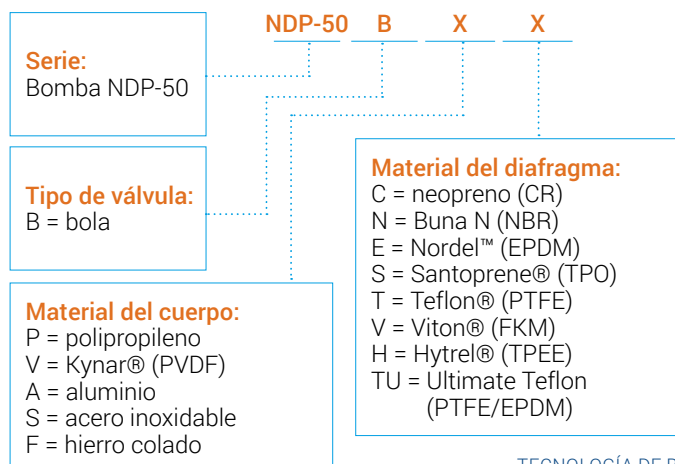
NDP-50 B X X

Serie:
Bomba NDP-50

Tipo de válvula:
B = bola

Material del cuerpo:
P = polipropileno
V = Kynar® (PVDF)
A = aluminio
S = acero inoxidable
F = hierro colado

Material del diafragma:
C = neopreno (CR)
N = Buna N (NBR)
E = Nordel™ (EPDM)
S = Santoprene® (TPO)
T = Teflon® (PTFE)
V = Viton® (FKM)
H = Hytrel® (TPEE)
TU = Ultimate Teflon (PTFE/EPDM)

TECNOLOGÍA DE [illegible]